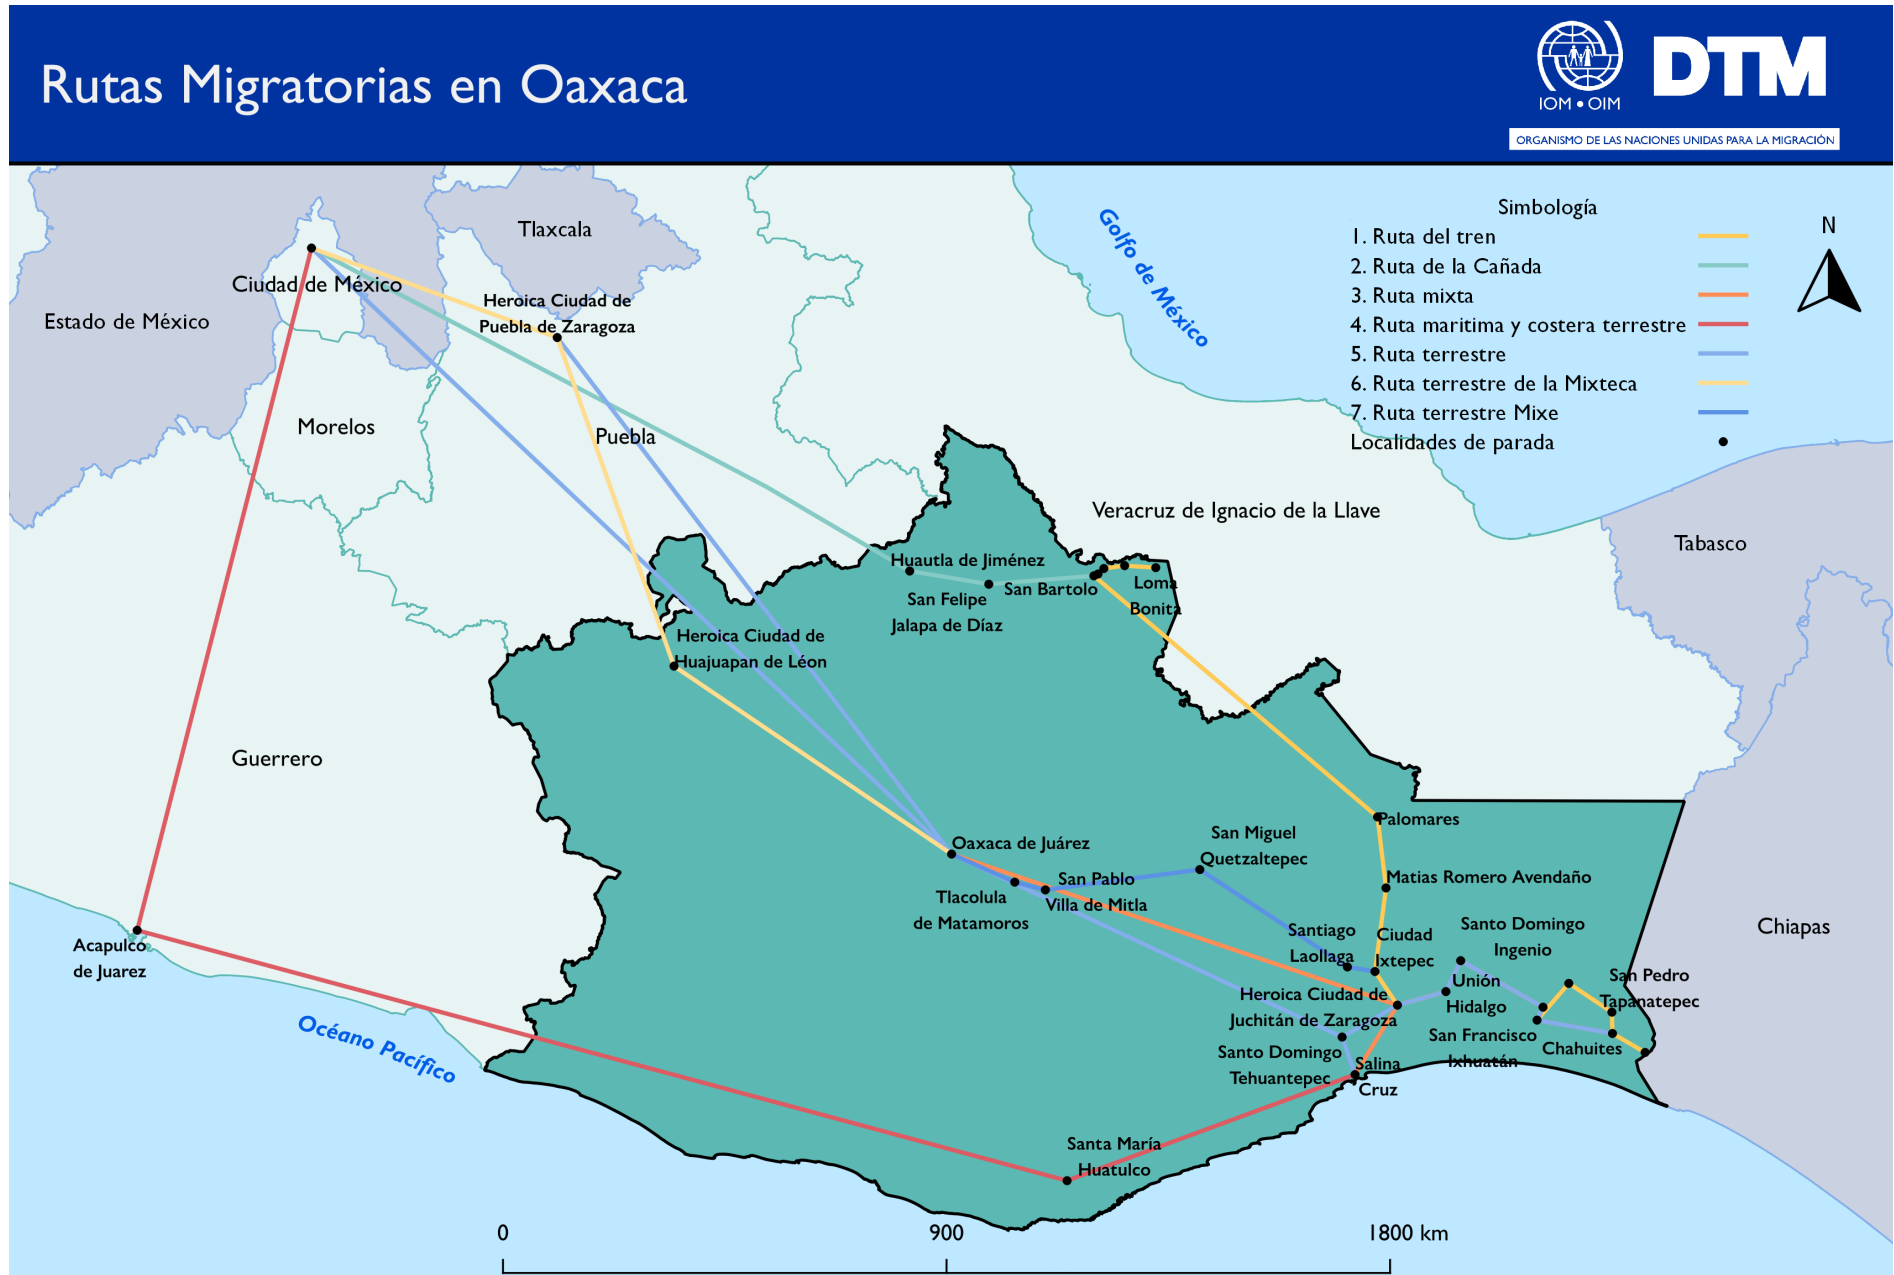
Rutas Migratorias en Oaxaca

IOM • OIM
DTM
ORGANISMO DE LAS NACIONES UNIDAS PARA LA MIGRACIÓN

Simbología
1. Ruta del tren
2. Ruta de la Cañada
3. Ruta mixta
4. Ruta maritima y costera terrestre
5. Ruta terrestre
6. Ruta terrestre de la Mixteca
7. Ruta terrestre Mixe
Localidades de parada

N

Tlaxcala
Ciudad de México
Estado de México
Heroica Ciudad de Puebla de Zaragoza
Golfo de México
Morelos
Puebla
Veracruz de Ignacio de la Llave
Tabasco
Huautla de Jiménez
San Bartolo
Loma Bonita
San Felipe Jalapa de Díaz
Heroica Ciudad de Huajuapan de Léon
Guerrero
Palomares
Oaxaca de Juárez
San Miguel Quetzaltepec
San Pablo Villa de Mitla
Tlacolula de Matamoros
Matias Romero Avendaño
Chiapas
Acapulco de Juarez
Santiago Laollaga
Ciudad Ixtepec
Santo Domingo Ingenio
Unión Hidalgo
San Pedro Tapanatepec
Heroica Ciudad de Juchitán de Zaragoza
San Francisco Ixhuatán
Chahuites
Santo Domingo Tehuantepec
Salina Cruz
Océano Pacífico
Santa María Huatulco

0
900
1800 km